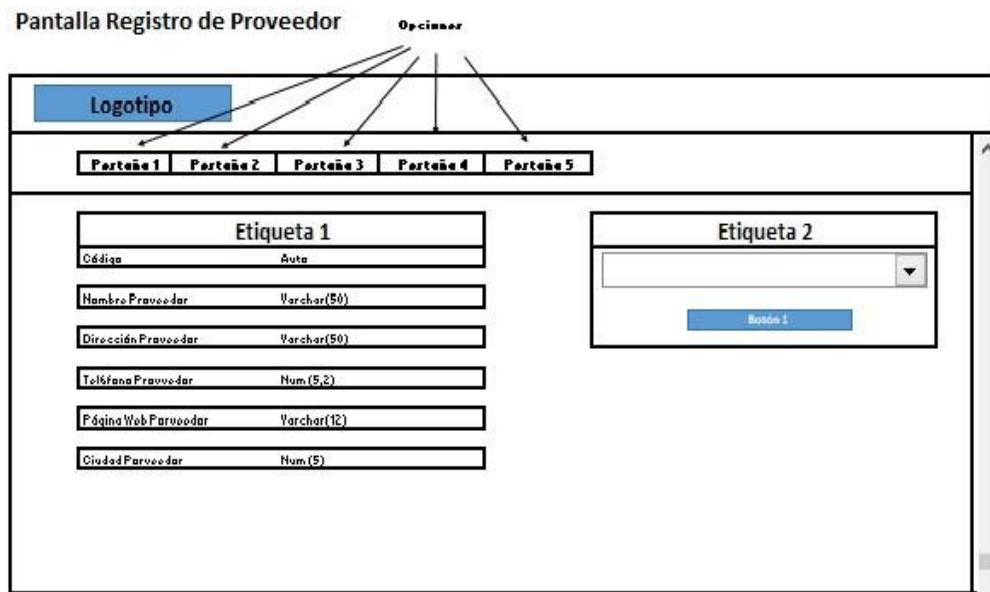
Pantalla Registro de Proveedor

Opciones

Logotipo

Pestaña 1 | Pestaña 2 | Pestaña 3 | Pestaña 4 | Pestaña 5

Etiqueta 1

Código Auto

Nombre Proveedor Varchar(50)

Dirección Proveedor Varchar(50)

Teléfono Proveedor Num (5,2)

Página Web Porveedor Varchar(12)

Ciudad Porveedor Num (5)

Etiqueta 2

Botón 1